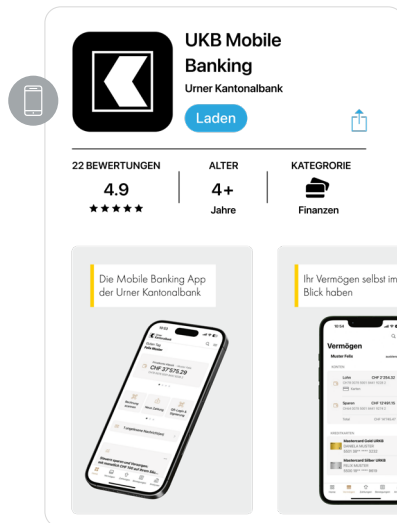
UKB Mobile Banking

Urner Kantonalbank

Laden

22 BEWERTUNGEN
4.9
★★★★★

ALTER
4+
Jahre

KATEGORIE
Finanzen

Die Mobile Banking App der Urner Kantonalbank

Guten Tag
Felix Muster

CHF 37'575.29

Ihr Vermögen selbst im Blick haben

Vermögen
Muster Felix

Lohn
CHF 2'254.32

Sparen
CHF 12'481.10

Mastercard Gold UBKB
DANIELA MUSTER

Mastercard Silber UBKB
FELIX MUSTER